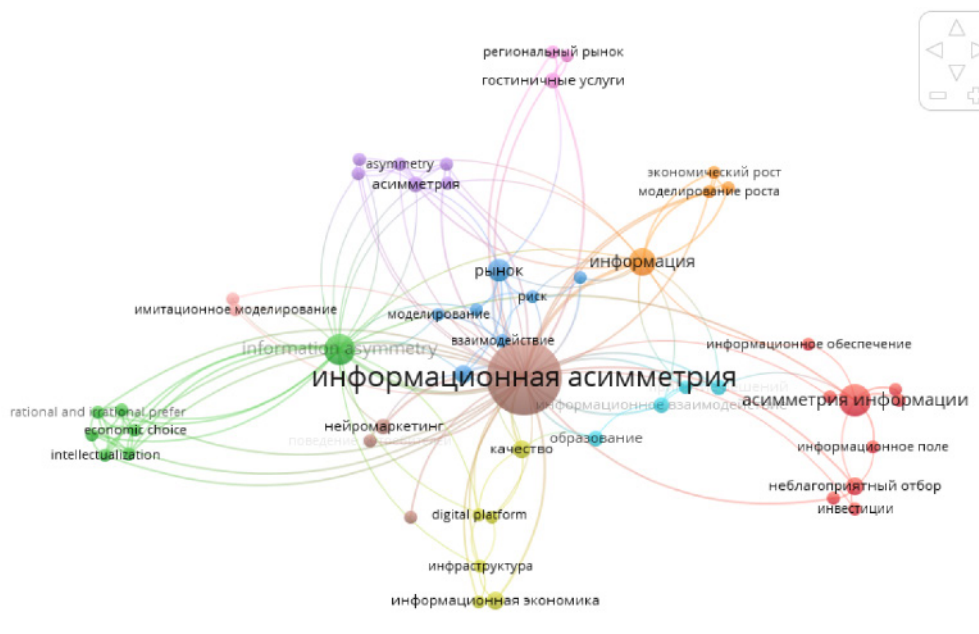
региональный рынок
гостиничные услуги
asymmetry
асимметрия
экономический рост
моделирование роста
рынок
информация
риск
имитационное моделирование
моделирование
взаимодействие
информационное обеспечение
information asymmetry
информационная асимметрия
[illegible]щений
асимметрия информации
информационное взаимодействие
rational and irrational prefer
economic choice
нейромаркетинг
поведение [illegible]
образование
информационное поле
intellectualization
качество
неблагоприятный отбор
инвестиции
digital platform
инфраструктура
информационная экономика